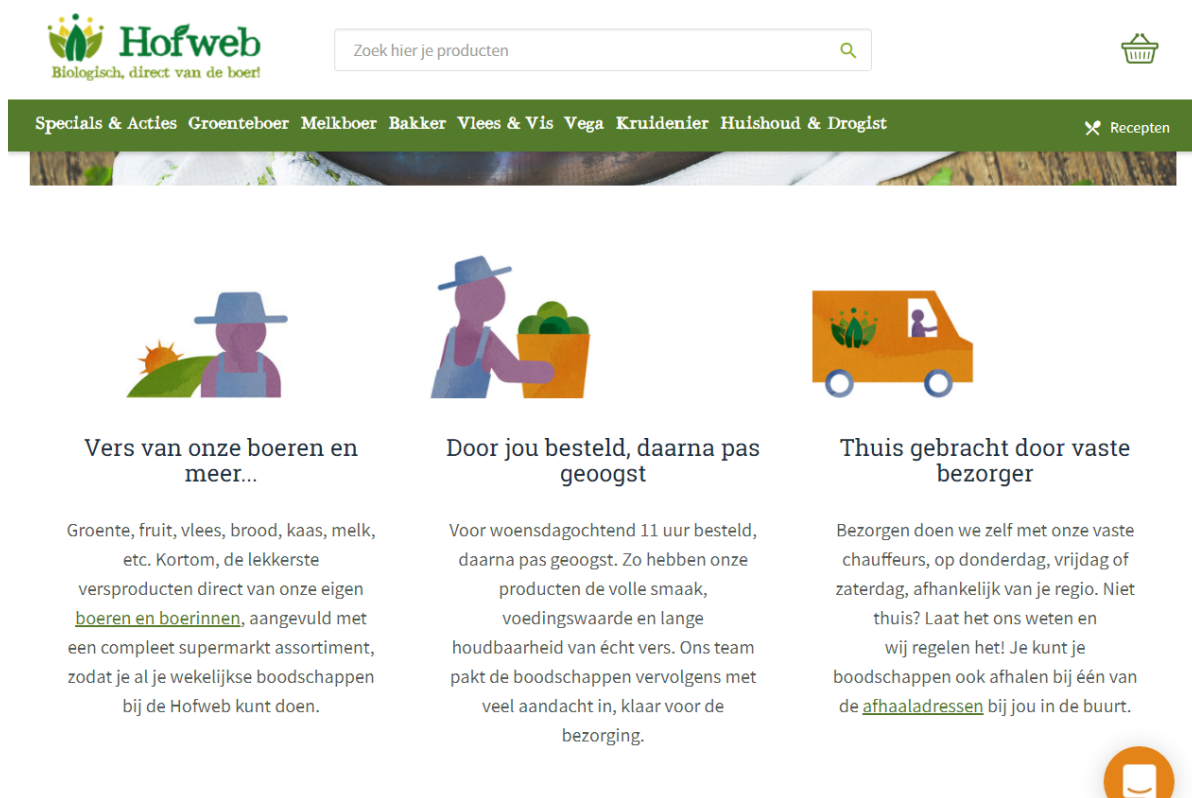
Hofweb
Biologisch, direct van de boer!

Zoek hier je producten

Specials & Acties Groenteboer Melkboer Bakker Vlees & Vis Vega Kruidenier Huishoud & Drogist

Recepten

Vers van onze boeren en meer...

Groente, fruit, vlees, brood, kaas, melk, etc. Kortom, de lekkerste versproducten direct van onze eigen boeren en boerinnen, aangevuld met een compleet supermarkt assortiment, zodat je al je wekelijkse boodschappen bij de Hofweb kunt doen.

Door jou besteld, daarna pas geoogst

Voor woensdagochtend 11 uur besteld, daarna pas geoogst. Zo hebben onze producten de volle smaak, voedingswaarde en lange houdbaarheid van écht vers. Ons team pakt de boodschappen vervolgens met veel aandacht in, klaar voor de bezorging.

Thuis gebracht door vaste bezorger

Bezorgen doen we zelf met onze vaste chauffeurs, op donderdag, vrijdag of zaterdag, afhankelijk van je regio. Niet thuis? Laat het ons weten en wij regelen het! Je kunt je boodschappen ook afhalen bij één van de afhaaladressen bij jou in de buurt.